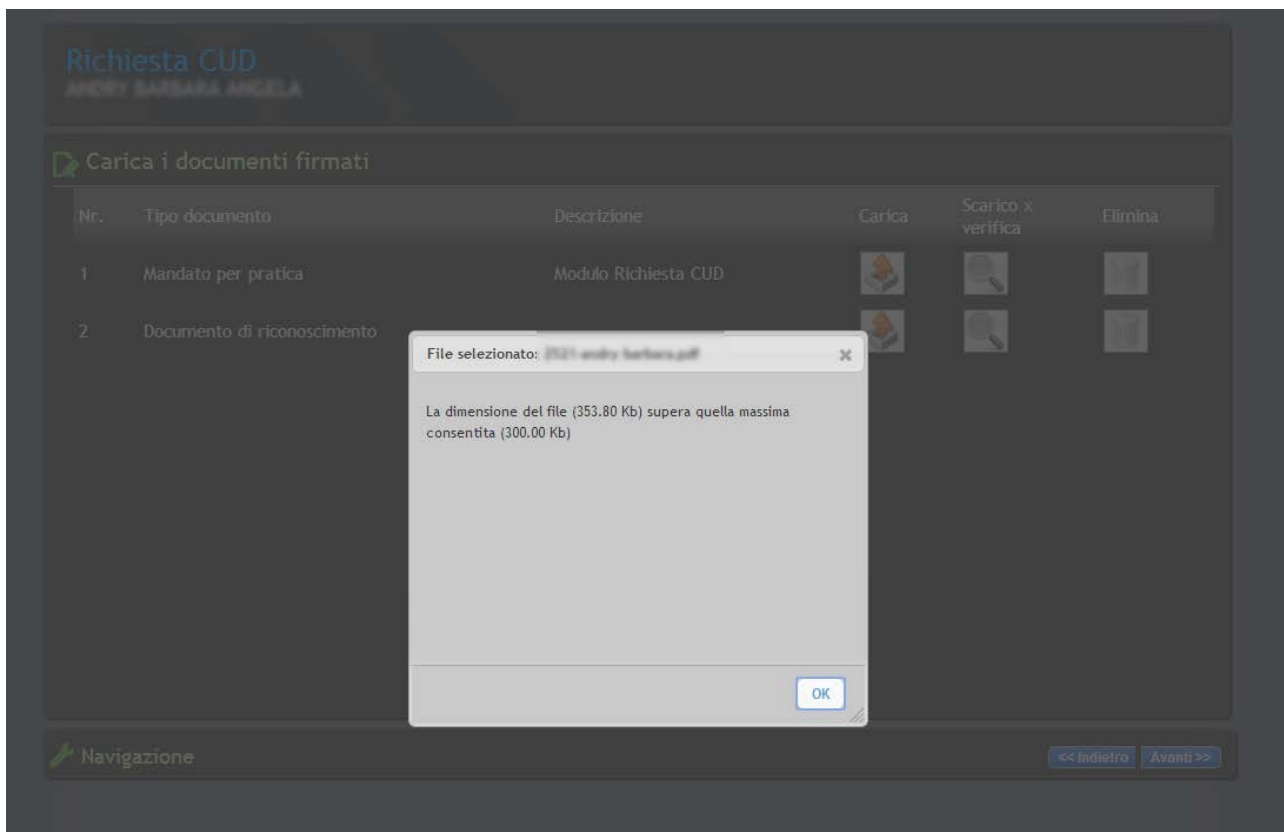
Richiesta CUD
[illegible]

Carica i documenti firmati

| Nr. | Tipo documento | Descrizione | Carica | Scarico x verifica | Elimina |
|---|---|---|---|---|---|
| 1 | Mandato per pratica | Modulo Richiesta CUD | | | |
| 2 | Documento di riconoscimento | | | | |

File selezionato: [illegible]

×

La dimensione del file (353.80 Kb) supera quella massima consentita (300.00 Kb)

OK

Navigazione

<< Indietro Avanti >>